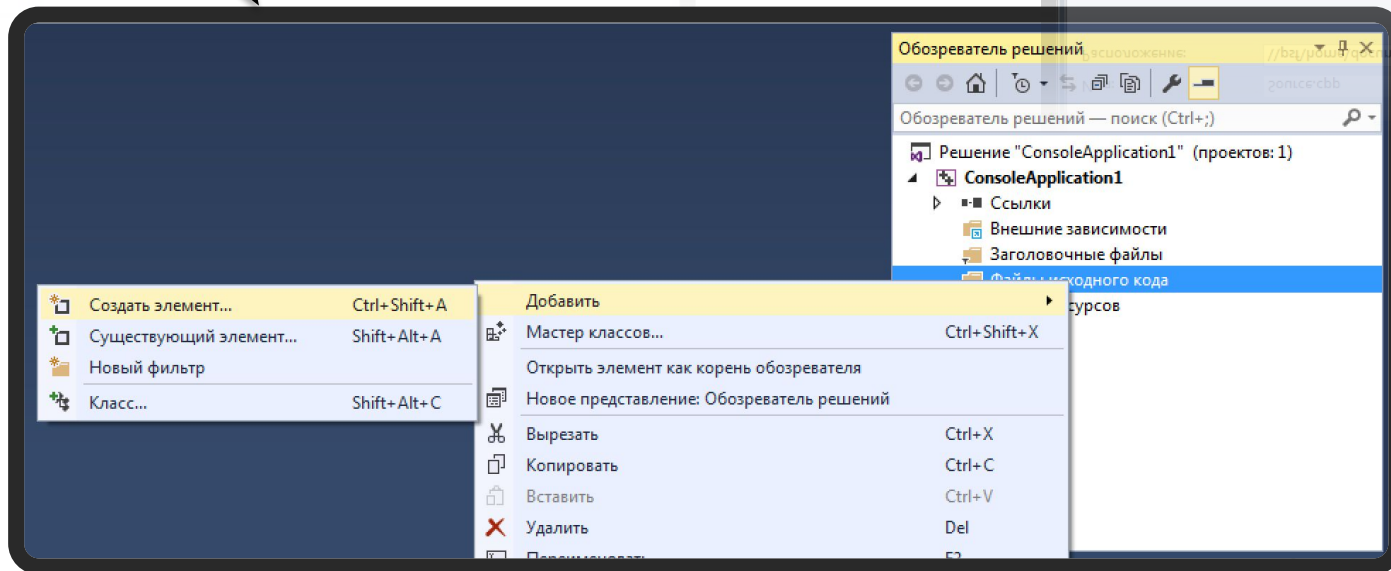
Обозреватель решений

Обозреватель решений — поиск (Ctrl+;)

Решение "ConsoleApplication1" (проектов: 1)
ConsoleApplication1
Ссылки
Внешние зависимости
Заголовочные файлы
Файлы исходного кода
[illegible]сурсов

Создать элемент... Ctrl+Shift+A
Существующий элемент... Shift+Alt+A
Новый фильтр
Класс... Shift+Alt+C

Добавить
Мастер классов... Ctrl+Shift+X
Открыть элемент как корень обозревателя
Новое представление: Обозреватель решений
Вырезать Ctrl+X
Копировать Ctrl+C
Вставить Ctrl+V
Удалить Del
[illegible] F2